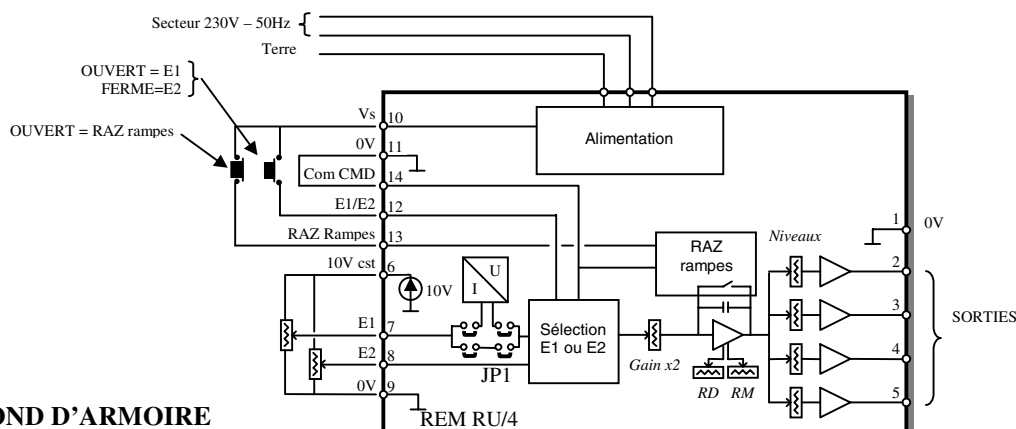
Secteur 230V – 50Hz
Terre
OUVERT = E1
FERME=E2
OUVERT = RAZ rampes
Vs 10
0V 11
Com CMD 14
E1/E2 12
RAZ Rampes 13
10V cst 6
E1 7
E2 8
0V 9
Alimentation
10V
U
I
JP1
Sélection E1 ou E2
Gain x2
RAZ rampes
RD RM
Niveaux
1 0V
2
3
4
5
SORTIES
OND D'ARMOIRE
REM RU/4